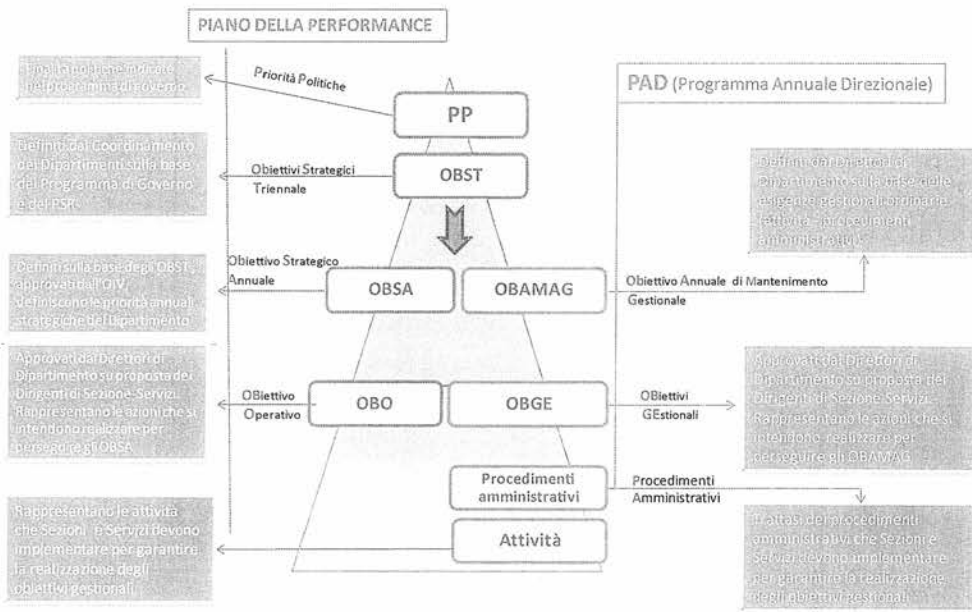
PIANO DELLA PERFORMANCE

Finalità politiche indicate nel programma di governo

Priorità Politiche

PP

PAD (Programma Annuale Direzionale)

Definiti dal Coordinamento dei Dipartimenti sulla base del Programma di Governo e del PSR.

Obiettivi Strategici Triennale

OBST

Definiti dai Direttori di Dipartimento sulla base delle esigenze gestionali ordinarie (attività - procedimenti amministrativi).

Definiti sulla base degli OBST, approvati dall'OIV, definiscono le priorità annuali strategiche del Dipartimento

Obiettivo Strategico Annuale

OBSA

OBAMAG

Obiettivo Annuale di Mantenimento Gestionale

Approvati dai Direttori di Dipartimento su proposta dei Dirigenti di Sezione-Servizi. Rappresentano le azioni che si intendono realizzare per perseguire gli OBSA

OBiettivo Operativo

OBO

OBGE

OBiettivi GEstionali

Approvati dai Direttori di Dipartimento su proposta dei Dirigenti di Sezione-Servizi. Rappresentano le azioni che si intendono realizzare per perseguire gli OBAMAG

Procedimenti amministrativi

Procedimenti Amministrativi

Rappresentano le attività che Sezioni e Servizi devono implementare per garantire la realizzazione degli obiettivi gestionali

Attività

Il attasi dei procedimenti amministrativi che Sezioni e Servizi devono implementare per garantire la realizzazione degli obiettivi gestionali